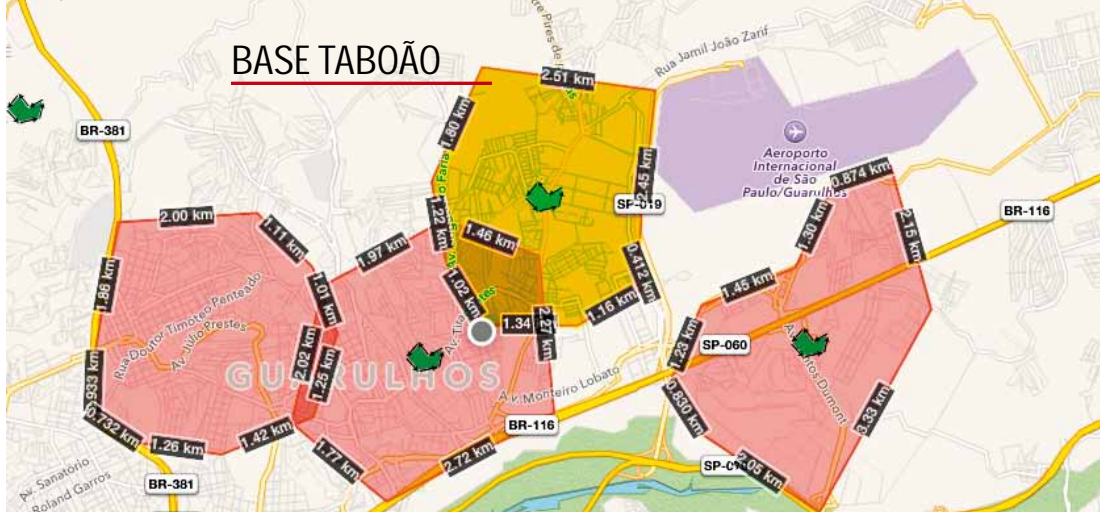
BASE TABOÃO

Rua Jamil João Zarif

BR-381

2.51 km

1.80 km

Aeroporto Internacional de São Paulo/Guarulhos

2.45 km

SP-019

0.874 km

BR-116

2.00 km

1.11 km

1.22 km

1.46 km

1.97 km

1.30 km

2.15 km

1.86 km

0.412 km

Rua Doutor Timóteo Penteado

Av. Júlio Prestes

1.01 km

1.02 km

1.16 km

1.45 km

1.34

2.27 km

1.23 km

SP-060

2.02 km

1.25 km

GUARULHOS

Av. Monteiro Lobato

0.933 km

0.830 km

0.732 km

1.26 km

1.42 km

BR-116

3.33 km

1.77 km

2.72 km

SP-070

2.05 km

Av. Sanatório

Roland Garros

BR-381